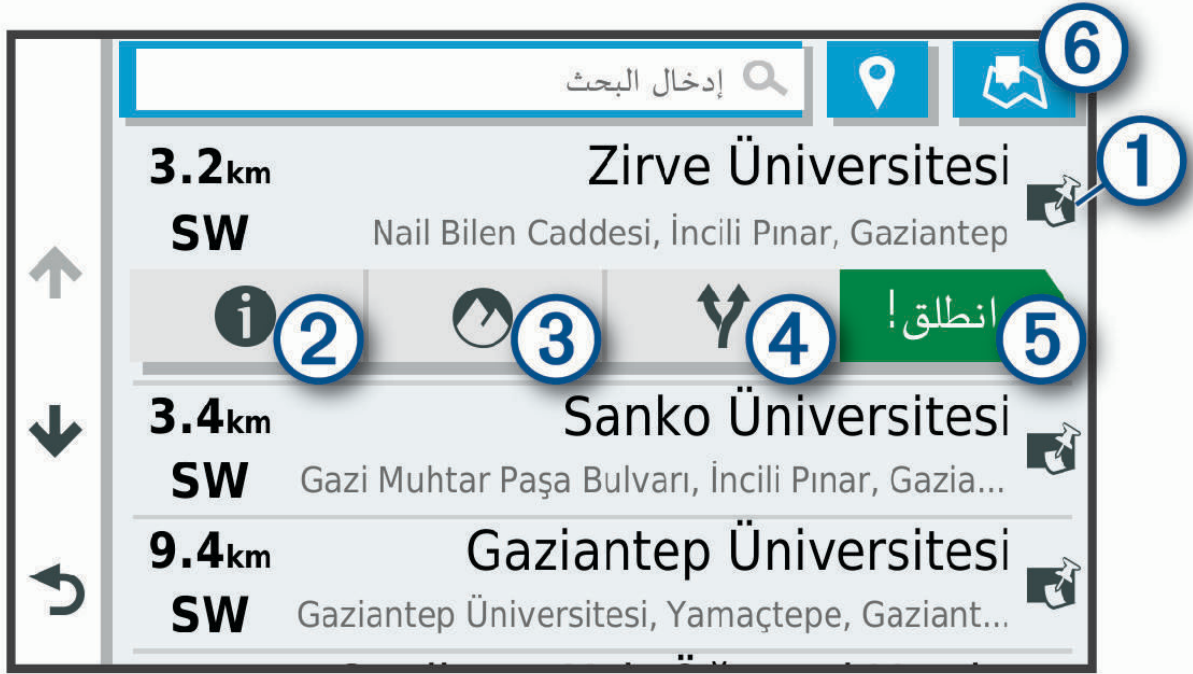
إدخال البحث

6

3.2km
SW

Zirve Üniversitesi
Nail Bilen Caddesi, İncili Pınar, Gaziantep

1

2

3

4

انطلق!

5

3.4km
SW

Sanko Üniversitesi
Gazi Muhtar Paşa Bulvarı, İncili Pınar, Gazia...

9.4km
SW

Gaziantep Üniversitesi
Gaziantep Üniversitesi, Yamaçtepe, Gaziant...

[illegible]